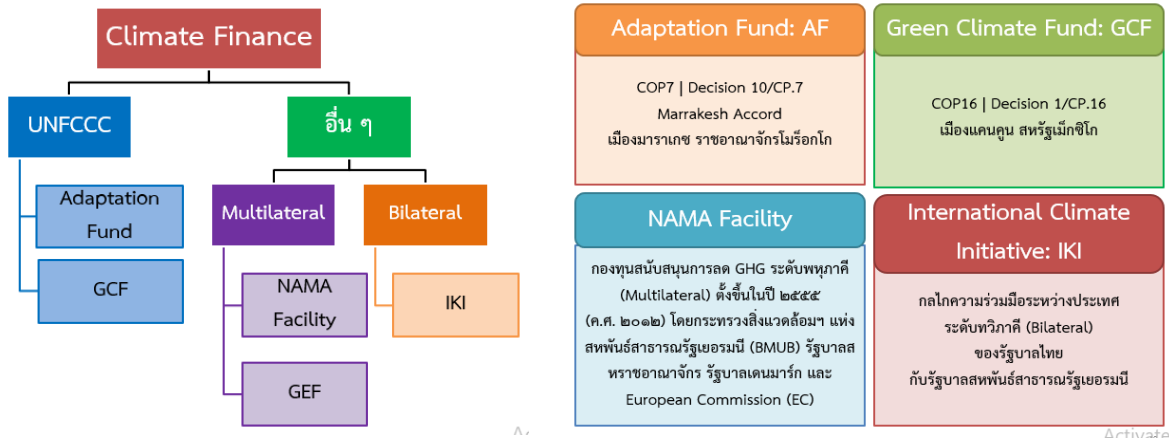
Climate Finance

UNFCCC

อื่น ๆ

Adaptation Fund

GCF

Multilateral

Bilateral

NAMA Facility

IKI

GEF

Adaptation Fund: AF

COP7 | Decision 10/CP.7
Marrakesh Accord
เมืองมาราเกช ราชอาณาจักรโมร็อกโก

Green Climate Fund: GCF

COP16 | Decision 1/CP.16
เมืองแคนคูน สหรัฐเม็กซิโก

NAMA Facility

กองทุนสนับสนุนการลด GHG ระดับพหุภาคี (Multilateral) ตั้งขึ้นในปี ๒๕๕๕ (ค.ศ. ๒๐๑๒) โดยกระทรวงสิ่งแวดล้อมฯ แห่งสหพันธ์สาธารณรัฐเยอรมนี (BMUB) รัฐบาลสหราชอาณาจักร รัฐบาลเดนมาร์ก และ European Commission (EC)

International Climate Initiative: IKI

กลไกความร่วมมือระหว่างประเทศ ระดับทวิภาคี (Bilateral) ของรัฐบาลไทย กับรัฐบาลสหพันธ์สาธารณรัฐเยอรมนี

Activate